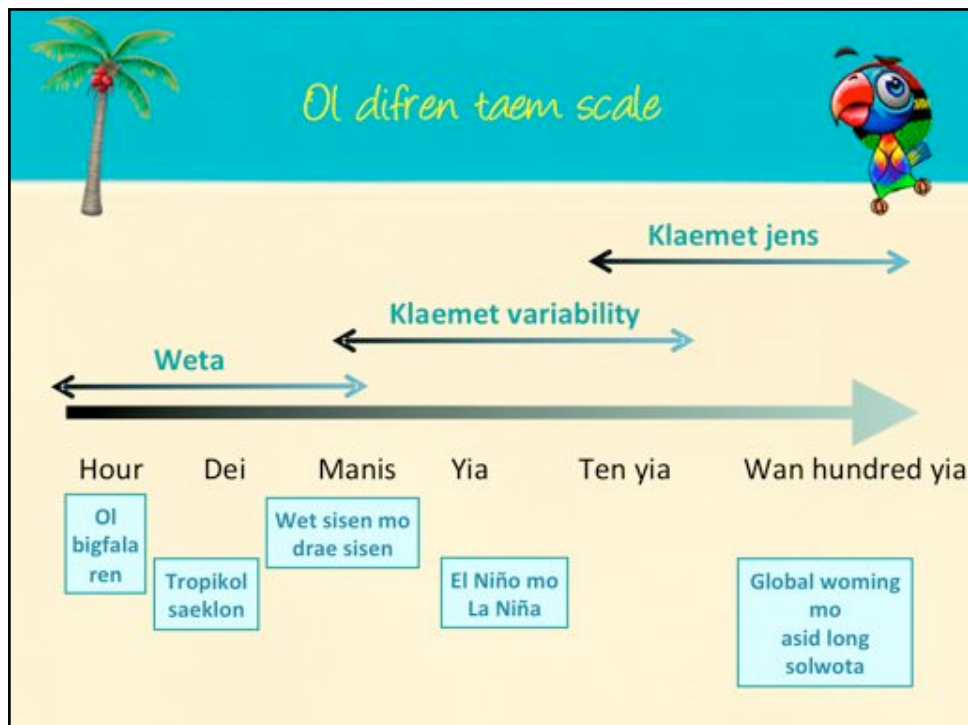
Ol difren taem scale

Klaemet jens

Klaemet variability

Weta

Hour Dei Manis Yia Ten yia Wan hundred yia

Ol bigfala ren

Tropikol saeklon

Wet sisen mo drae sisen

El Niño mo La Niña

Global woming mo asid long solwota